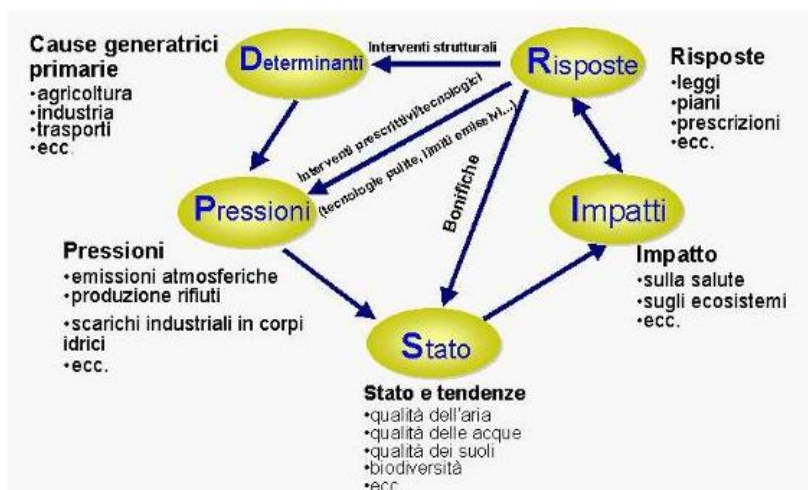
Cause generatrici primarie
•agricoltura
•industria
•trasporti
•ecc.

Determinanti

Interventi strutturali

Risposte

Risposte
•leggi
•piani
•prescrizioni
•ecc.

Interventi prescrittivi/tecnologici
(tecnologie pulite, limiti emissivi...)

Bonifiche

Pressioni

Impatti

Pressioni
•emissioni atmosferiche
•produzione rifiuti
•scarichi industriali in corpi idrici
•ecc.

Impatto
•sulla salute
•sugli ecosistemi
•ecc.

Stato

Stato e tendenze
•qualità dell'aria
•qualità delle acque
•qualità dei suoli
•biodiversità
•ecc.